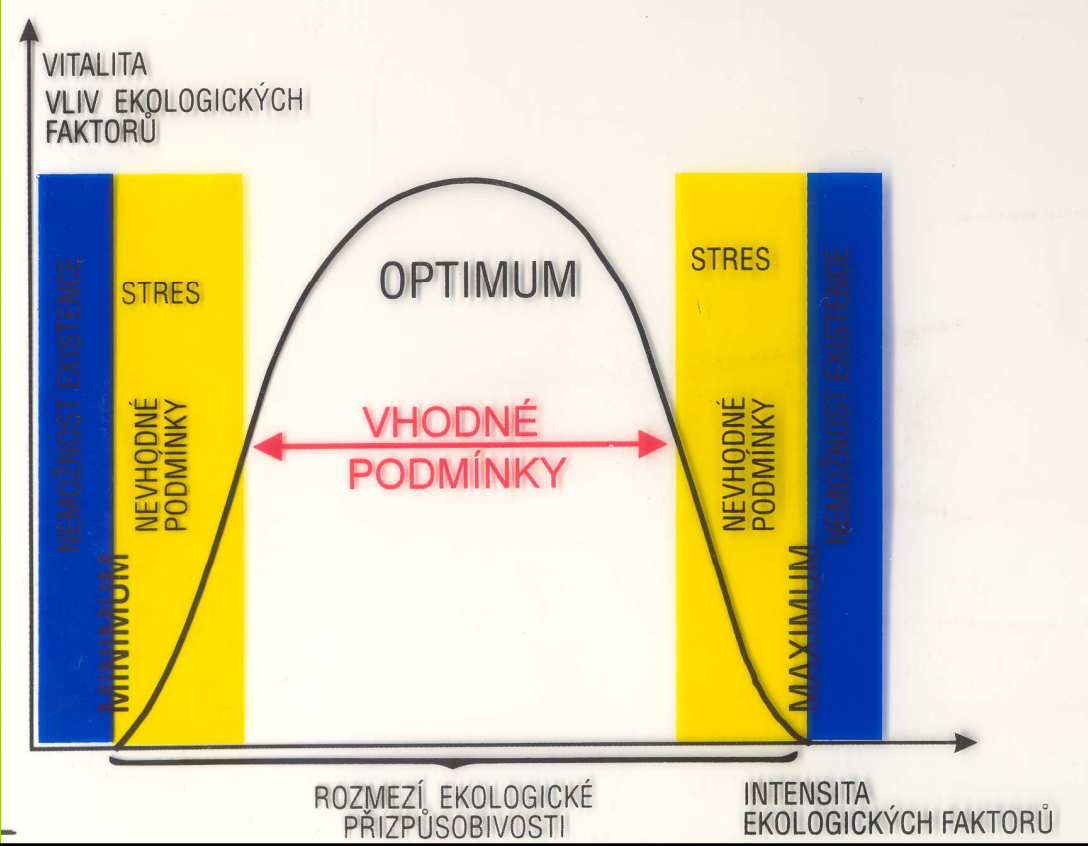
VITALITA
VLIV EKOLOGICKÝCH FAKTORŮ

NEMOŽNOST EXISTENCE

STRES

NEVHODNÉ PODMÍNKY

MINIMUM

OPTIMUM

VHODNÉ PODMÍNKY

STRES

NEVHODNÉ PODMÍNKY

MAXIMUM

NEMOŽNOST EXISTENCE

ROZMEZÍ EKOLOGICKÉ PŘIZPŮSOBIVOSTI

INTENSITA EKOLOGICKÝCH FAKTORŮ